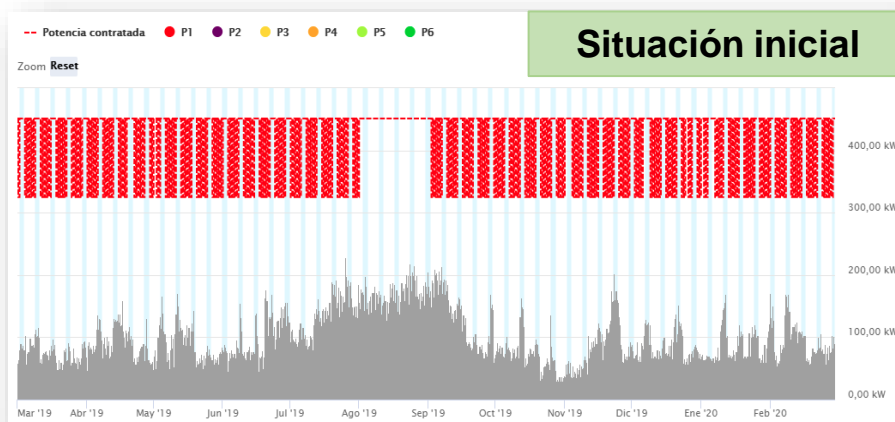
Potencia contratada P1 P2 P3 P4 P5 P6

Situación inicial

Zoom Reset

400,00 kW
300,00 kW
200,00 kW
100,00 kW
0,00 kW

Mar '19 Abr '19 May '19 Jun '19 Jul '19 Ago '19 Sep '19 Oct '19 Nov '19 Dic '19 Ene '20 Feb '20